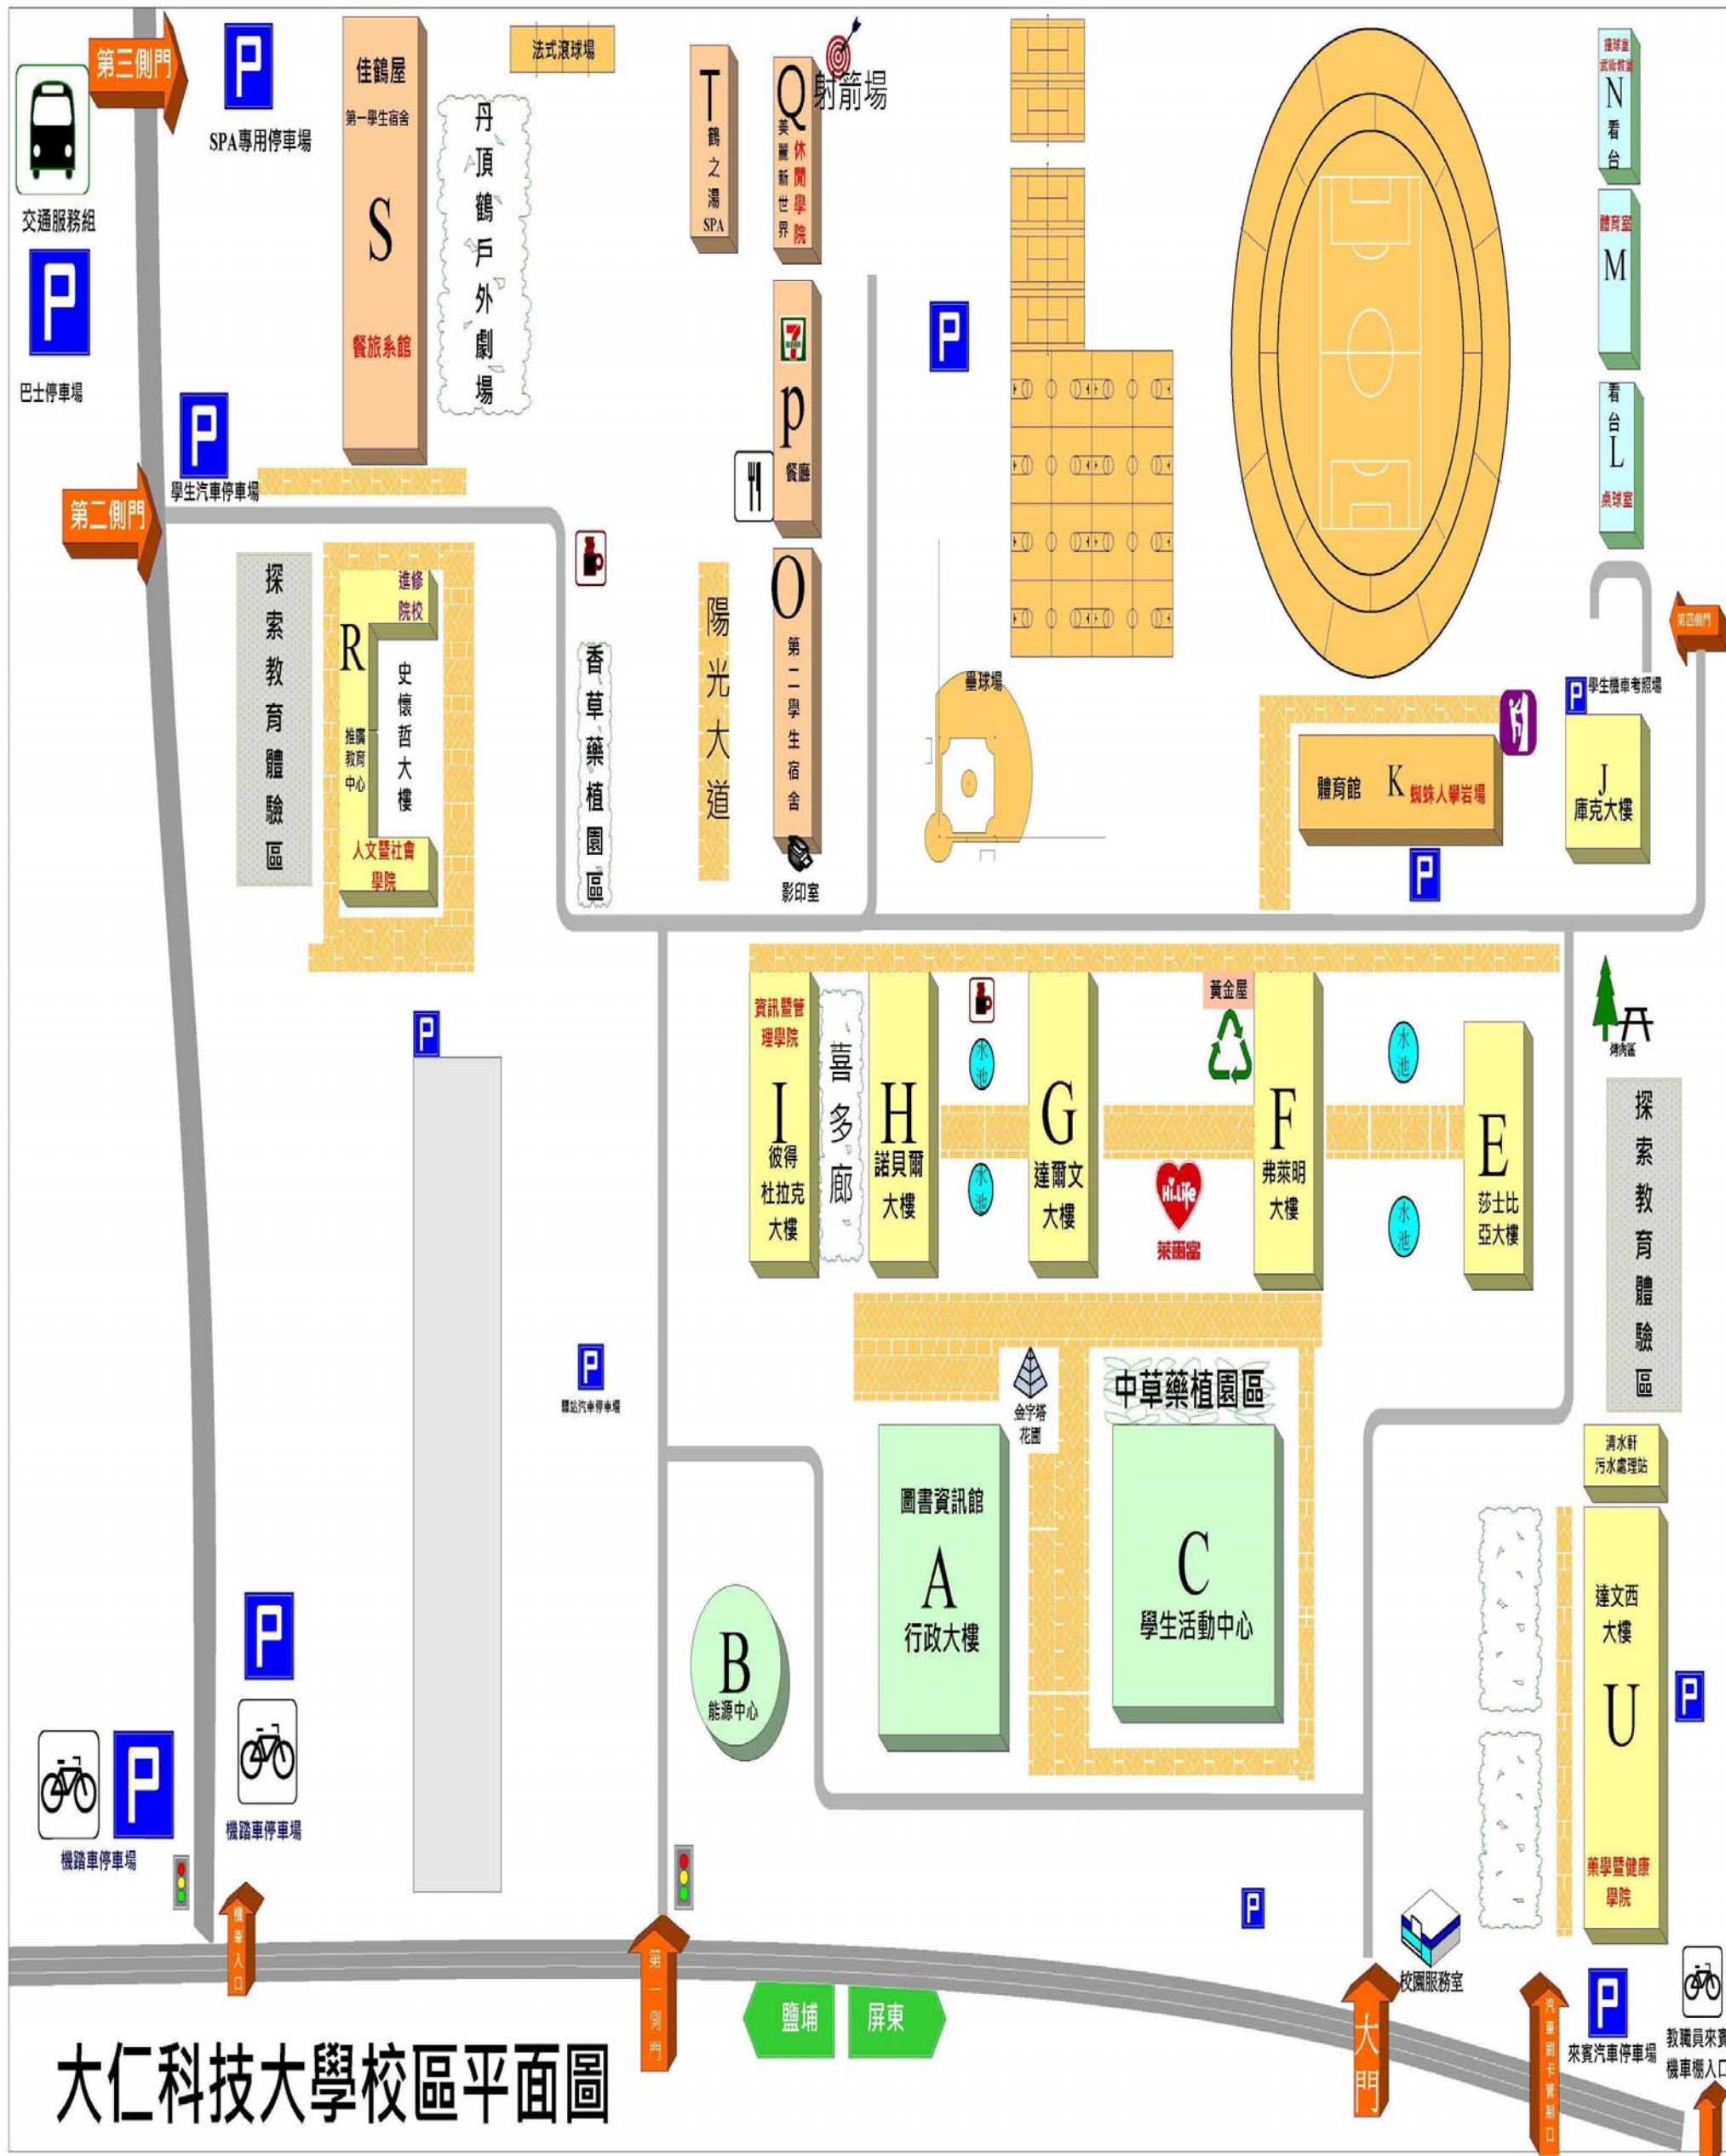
第三側門
P
SPA專用停車場
交通服務組
P
巴士停車場
佳鶴屋
第一學生宿舍
S
餐旅系館
法式滾球場
丹頂鶴戶外劇場
T
鶴之湯
SPA
Q
美麗新世界
休閒學院
射箭場
P
7
p
餐廳
O
第二學生宿舍
影印室
陽光大道
香草藥植園區
P
學生汽車停車場
第二側門
探索教育體驗區
R
進修院校
推廣教育中心
史懷哲大樓
人文暨社會學院
壘球場
N
看台
撞球室
武術教室
體育室
M
看台
L
桌球室
第四側門
P 學生機車考照場
體育館
K
蜘蛛人攀岩場
J
庫克大樓
P
P
資訊暨管理學院
I
彼得杜拉克大樓
喜多廊
H
諾貝爾大樓
水池
水池
G
達爾文大樓
黃金屋
Hi-Life
萊爾富
F
弗萊明大樓
水池
水池
E
莎士比亞大樓
烤肉區
探索教育體驗區
P
驛站汽車停車場
金字塔花園
中草藥植園區
圖書資訊館
A
行政大樓
C
學生活動中心
清水軒
污水處理站
達文西大樓
U
藥學暨健康學院
P
B
能源中心
P
機踏車停車場
P
機踏車停車場
機車入口
第一側門
鹽埔
屏東
大門
校園服務室
P
汽車刷卡管制口
P
來賓汽車停車場
教職員來賓機車棚入口
大仁科技大學校區平面圖